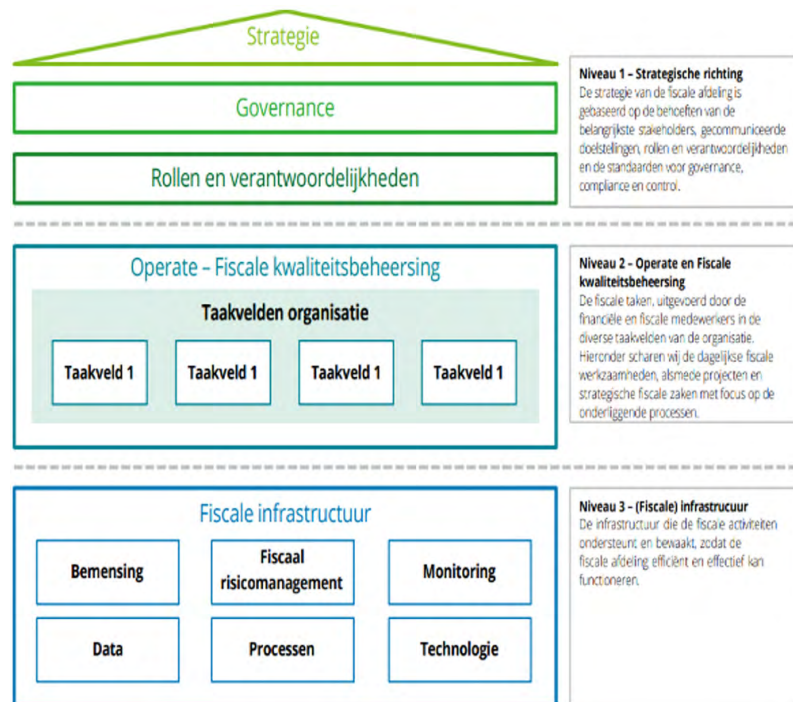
Strategie

Governance

Rollen en verantwoordelijkheden

Niveau 1 – Strategische richting
De strategie van de fiscale afdeling is gebaseerd op de behoeften van de belangrijkste stakeholders, gecommuniceerde doelstellingen, rollen en verantwoordelijkheden en de standaarden voor governance, compliance en control.

Operate – Fiscale kwaliteitsbeheersing

Taakvelden organisatie

Taakveld 1

Taakveld 1

Taakveld 1

Taakveld 1

Niveau 2 – Operate en Fiscale kwaliteitsbeheersing
De fiscale taken, uitgevoerd door de financiële en fiscale medewerkers in de diverse taakvelden van de organisatie. Hieronder scharen wij de dagelijkse fiscale werkzaamheden, alsmede projecten en strategische fiscale zaken met focus op de onderliggende processen.

Fiscale infrastructuur

Bemensing

Fiscaal risicomanagement

Monitoring

Data

Processen

Technologie

Niveau 3 – (Fiscale) infrastrucuur
De infrastructuur die de fiscale activiteiten ondersteunt en bewaakt, zodat de fiscale afdeling efficiënt en effectief kan functioneren.